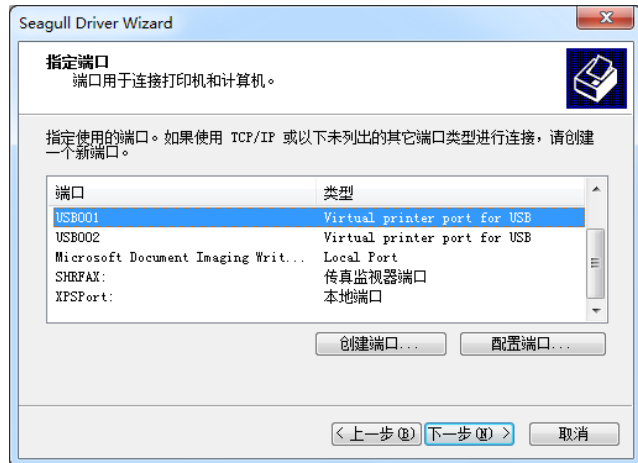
Seagull Driver Wizard

指定端口
端口用于连接打印机和计算机。

指定使用的端口。如果使用 TCP/IP 或以下未列出的其它端口类型进行连接，请创建一个新端口。

| 端口 | 类型 |
|---|---|
| USB001 | Virtual printer port for USB |
| USB002 | Virtual printer port for USB |
| Microsoft Document Imaging Writ... | Local Port |
| SHRFAX: | 传真监视器端口 |
| XPSPort: | 本地端口 |

创建端口... 配置端口...

< 上一步(B) 下一步(N) > 取消